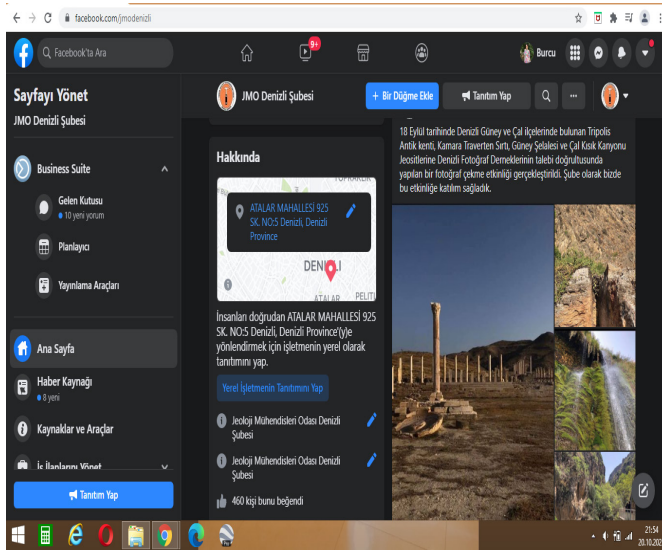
facebook.com/jmodenizli

Facebook'ta Ara

9+

Burcu

Sayfayı Yönet

JMO Denizli Şubesi

Business Suite

Gelen Kutusu
10 yeni yorum

Planlayıcı

Yayınlama Araçları

Ana Sayfa

Haber Kaynağı
8 yeni

Kaynaklar ve Araçlar

İş İlanlarını Yönet

Tanıtım Yap

JMO Denizli Şubesi

+ Bir Düğme Ekle

Tanıtım Yap

Hakkında

ATALAR MAHALLESİ 925 SK. NO:5 Denizli, Denizli Province

TOPRAKLIK

DENİZLİ

ATALAR

PELİT

İnsanları doğrudan ATALAR MAHALLESİ 925 SK. NO:5 Denizli, Denizli Province'(y)e yönlendirmek için işletmenin yerel olarak tanıtımını yap.

Yerel İşletmenin Tanıtımını Yap

Jeoloji Mühendisleri Odası Denizli Şubesi

Jeoloji Mühendisleri Odası Denizli Şubesi

460 kişi bunu beğendi

18 Eylül tarihinde Denizli Güney ve Çal ilçelerinde bulunan Tripolis Antik kenti, Kamara Traverten Sırtı, Güney Şelalesi ve Çal Kısık Kanyonu Jeositlerine Denizli Fotoğraf Derneklerinin talebi doğrultusunda yapılan bir fotoğraf çekme etkinliği gerçekleştirildi. Şube olarak bizde bu etkinliğe katılım sağladık.

21:54
20.10.202